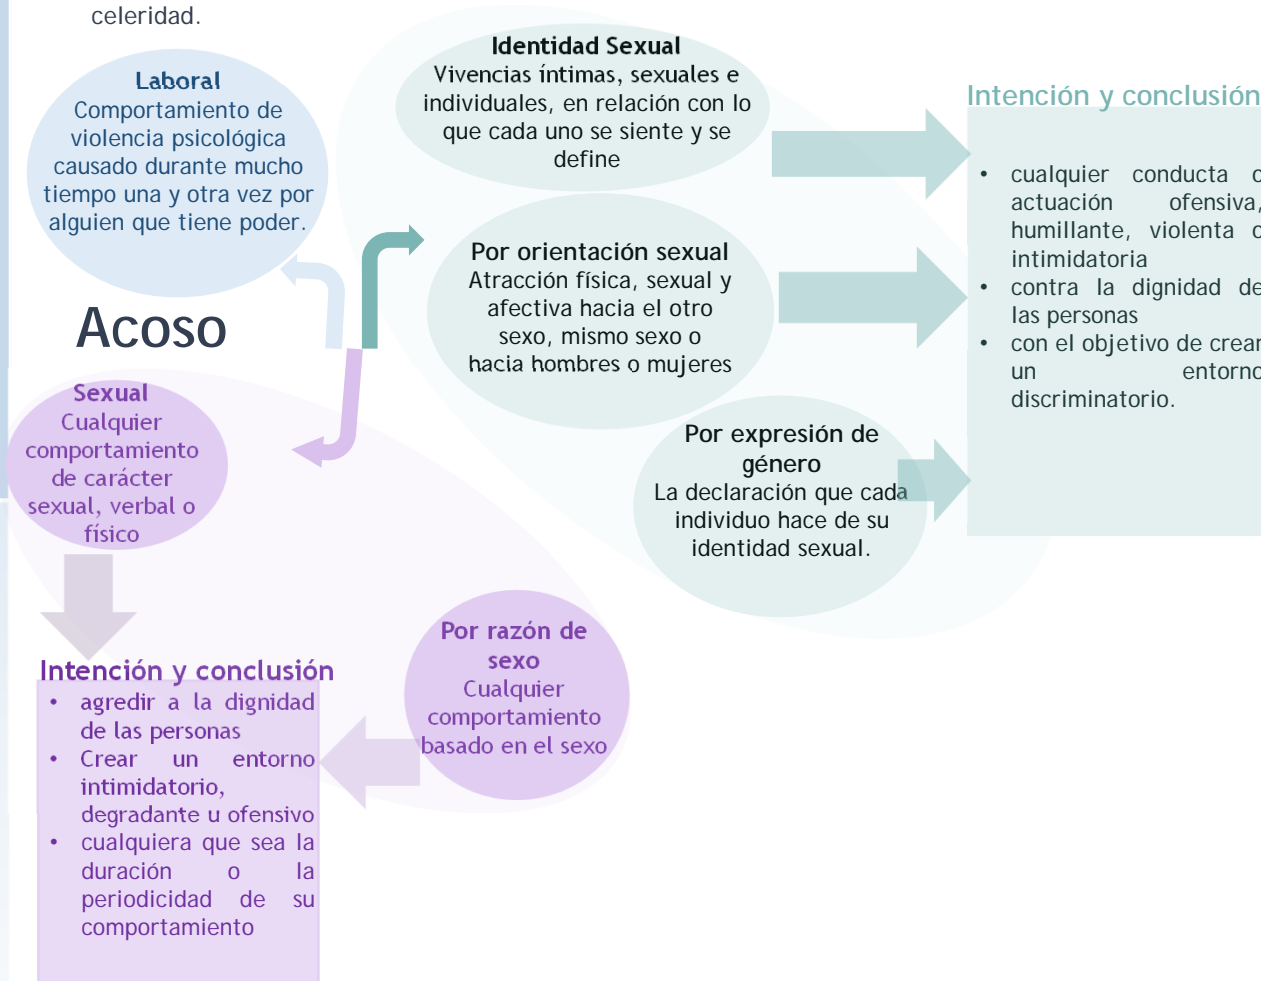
celeridad.

Laboral
Comportamiento de violencia psicológica causado durante mucho tiempo una y otra vez por alguien que tiene poder.

Acoso

Identidad Sexual
Vivencias íntimas, sexuales e individuales, en relación con lo que cada uno se siente y se define

Por orientación sexual
Atracción física, sexual y afectiva hacia el otro sexo, mismo sexo o hacia hombres o mujeres

Por expresión de género
La declaración que cada individuo hace de su identidad sexual.

Intención y conclusión
• cualquier conducta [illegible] actuación ofensiva, humillante, violenta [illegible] intimidatoria
• contra la dignidad de las personas
• con el objetivo de crear un entorno discriminatorio.

Sexual
Cualquier comportamiento de carácter sexual, verbal o físico

Intención y conclusión
• agredir a la dignidad de las personas
• Crear un entorno intimidatorio, degradante u ofensivo
• cualquiera que sea la duración o la periodicidad de su comportamiento

Por razón de sexo
Cualquier comportamiento basado en el sexo